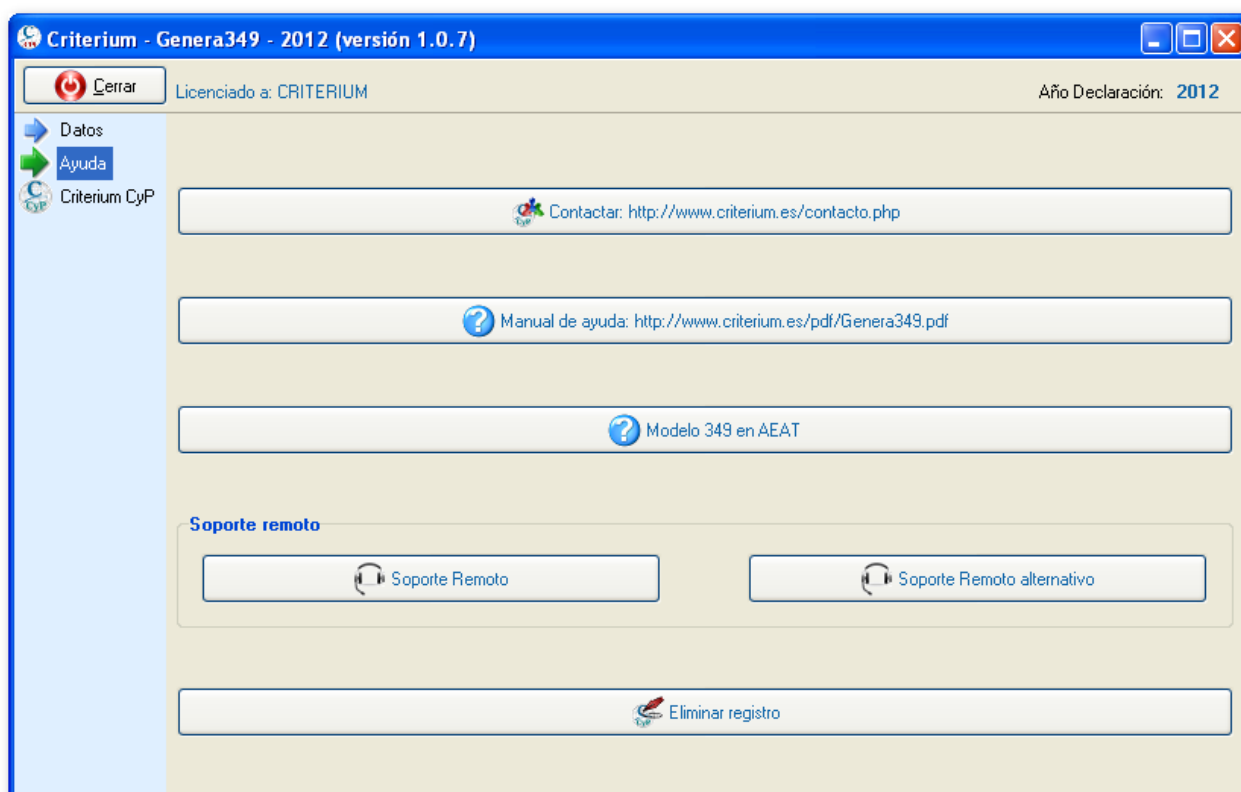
Criterium - Genera349 - 2012 (versión 1.0.7)

Cerrar

Licenciado a: CRITERIUM

Año Declaración: 2012

Datos

Ayuda

Criterium CyP

Contactar: http://www.criterium.es/contacto.php

Manual de ayuda: http://www.criterium.es/pdf/Genera349.pdf

Modelo 349 en AEAT

Soporte remoto

Soporte Remoto

Soporte Remoto alternativo

Eliminar registro